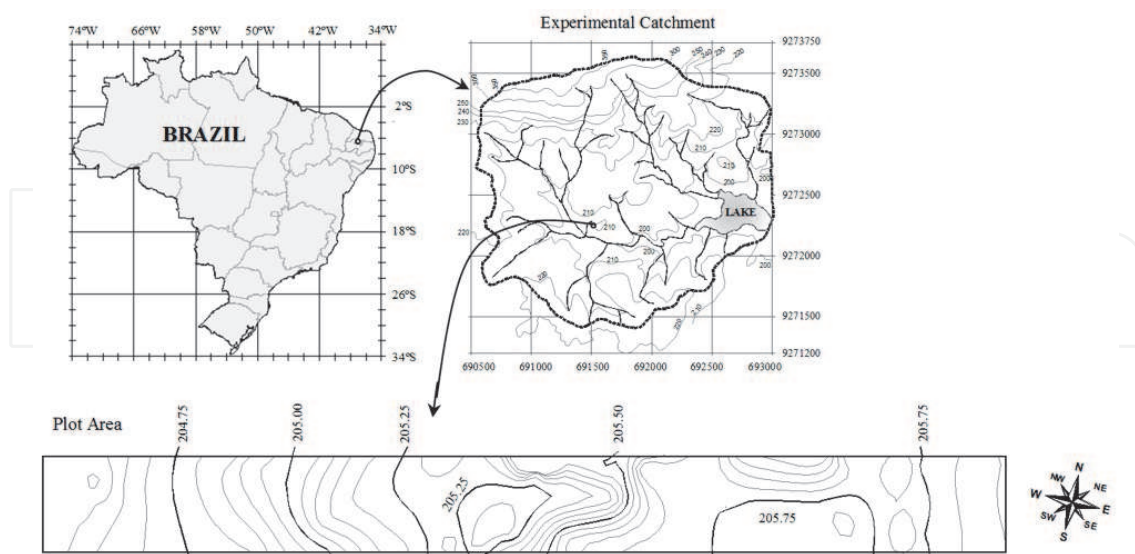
74ºW 66ºW 58ºW 50ºW 42ºW 34ºW

2ºS
10ºS
18ºS
26ºS
34ºS

BRAZIL

Experimental Catchment

9273750
9273500
9273000
9272500
9272000
9271500
9271200

690500 691000 691500 692000 692500 693000

250
240
230
220
210
200
LAKE

Plot Area

204.75
205.00
205.25
205.50
205.75
205.25
205.75

N
NE
E
SE
S
SW
W
NW